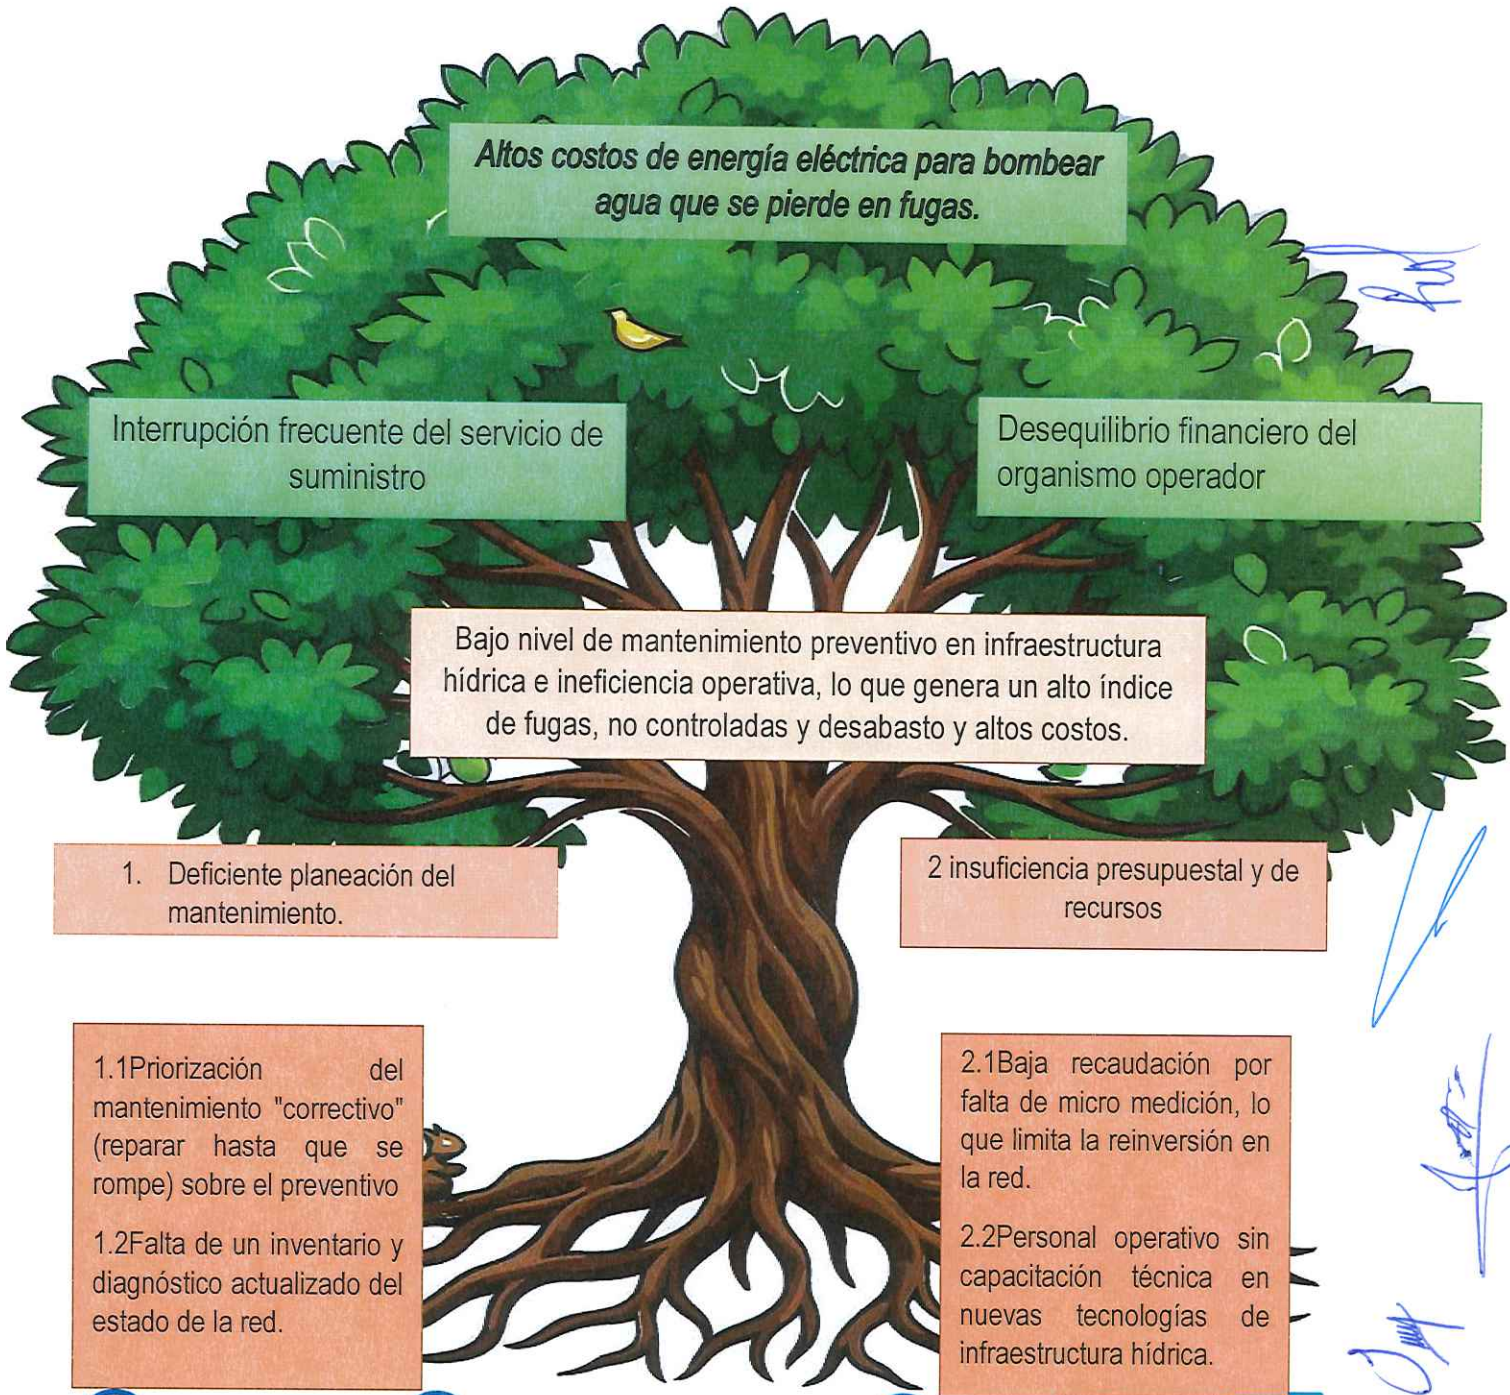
Altos costos de energía eléctrica para bombear agua que se pierde en fugas.

Interrupción frecuente del servicio de suministro

Desequilibrio financiero del organismo operador

Bajo nivel de mantenimiento preventivo en infraestructura hídrica e ineficiencia operativa, lo que genera un alto índice de fugas, no controladas y desabasto y altos costos.

1. Deficiente planeación del mantenimiento.

2 insuficiencia presupuestal y de recursos

1.1Priorización del mantenimiento "correctivo" (reparar hasta que se rompe) sobre el preventivo

1.2Falta de un inventario y diagnóstico actualizado del estado de la red.

2.1Baja recaudación por falta de micro medición, lo que limita la reinversión en la red.

2.2Personal operativo sin capacitación técnica en nuevas tecnologías de infraestructura hídrica.